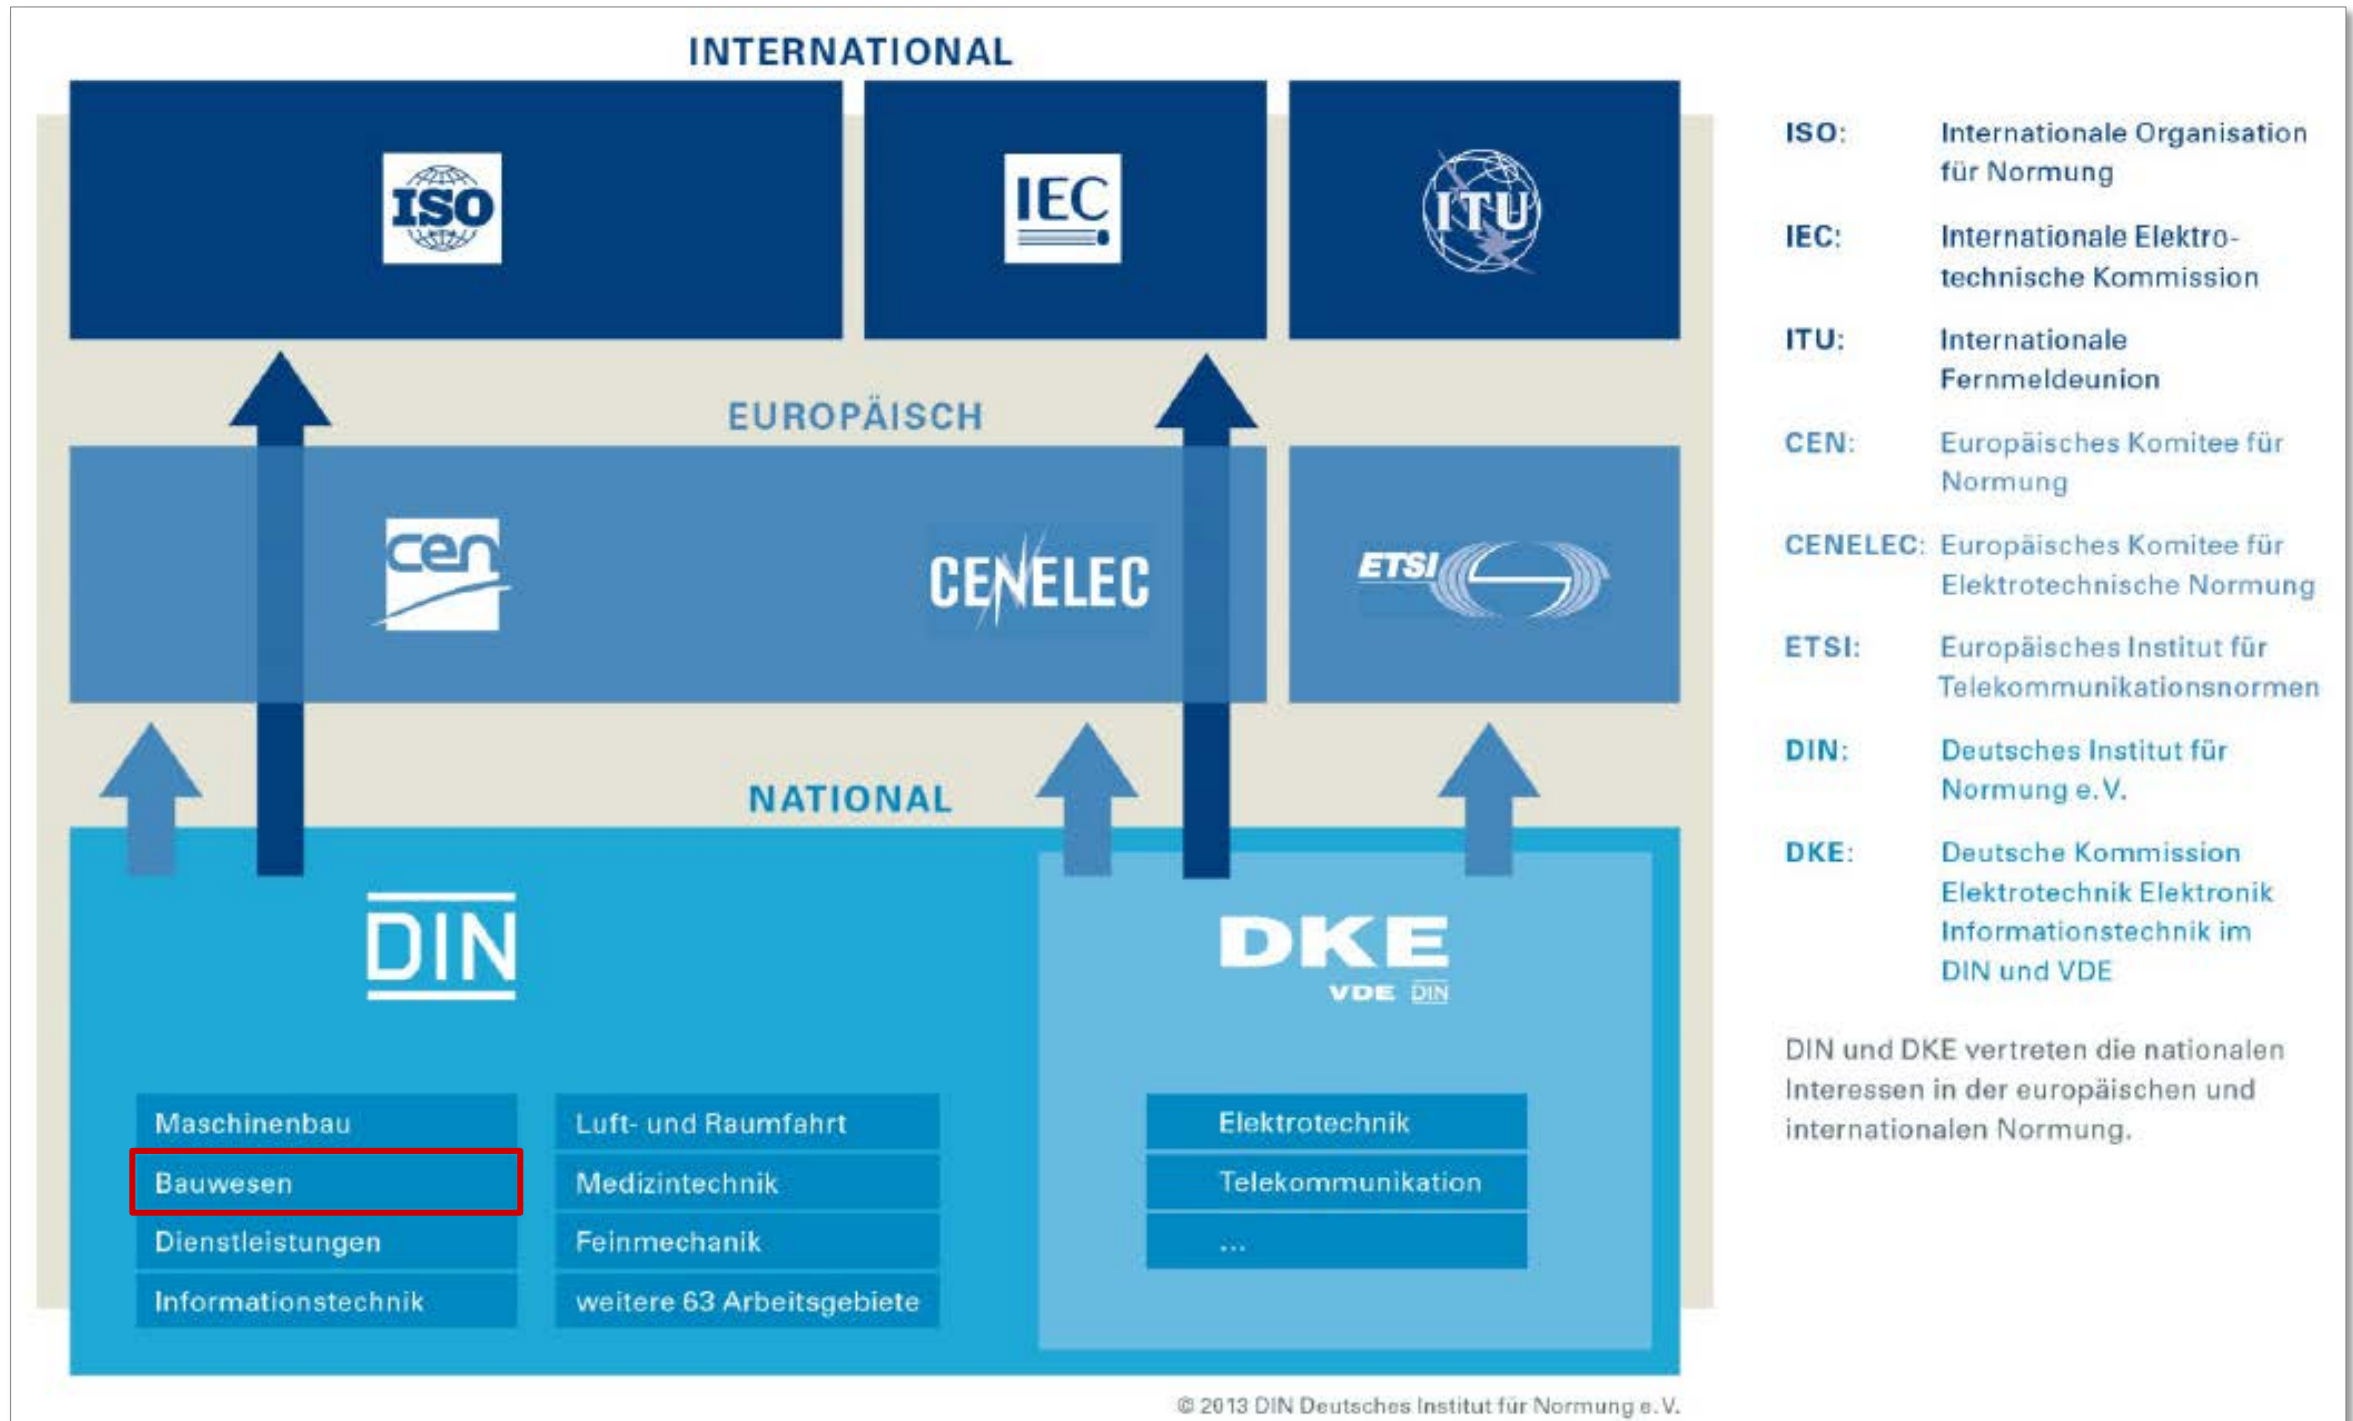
INTERNATIONAL

ISO

IEC

ITU

EUROPÄISCH

cen

CENELEC

ETSI

NATIONAL

DIN

DKE
VDE DIN

| Maschinenbau | Luft- und Raumfahrt |
|---|---|
| Bauwesen | Medizintechnik |
| Dienstleistungen | Feinmechanik |
| Informationstechnik | weitere 63 Arbeitsgebiete |

| Elektrotechnik |
|---|
| Telekommunikation |
| ... |

ISO: Internationale Organisation für Normung

IEC: Internationale Elektrotechnische Kommission

ITU: Internationale Fernmeldeunion

CEN: Europäisches Komitee für Normung

CENELEC: Europäisches Komitee für Elektrotechnische Normung

ETSI: Europäisches Institut für Telekommunikationsnormen

DIN: Deutsches Institut für Normung e.V.

DKE: Deutsche Kommission Elektrotechnik Elektronik Informationstechnik im DIN und VDE

DIN und DKE vertreten die nationalen Interessen in der europäischen und internationalen Normung.

© 2013 DIN Deutsches Institut für Normung e.V.